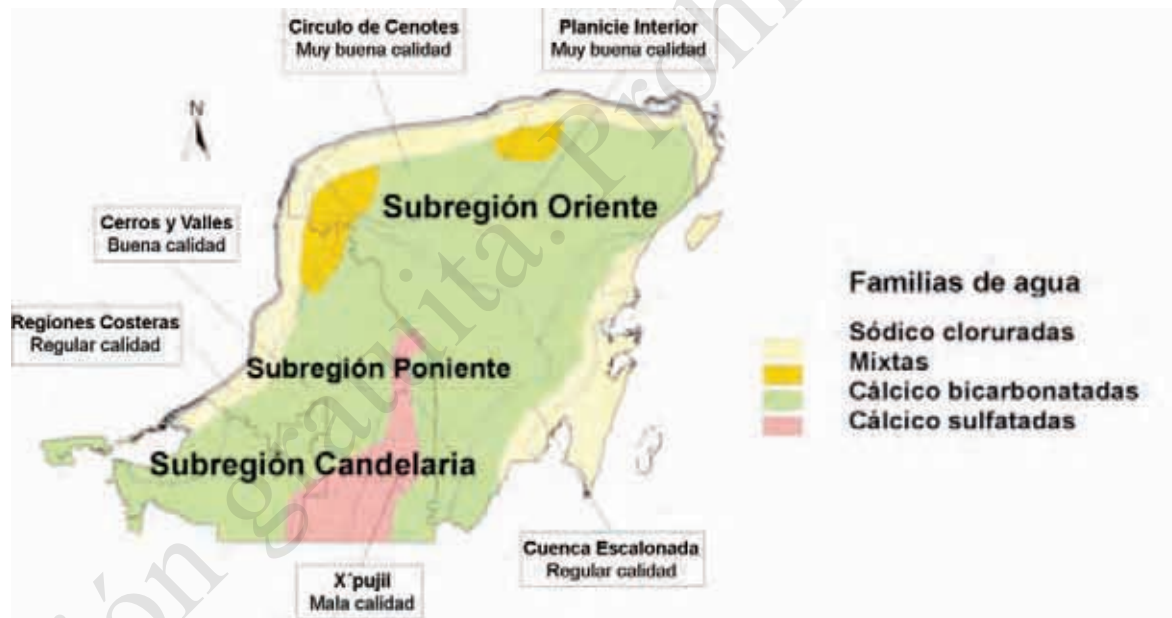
Circulo de Cenotes
Muy buena calidad

Planicie Interior
Muy buena calidad

N

Subregión Oriente

Cerros y Valles
Buena calidad

Regiones Costeras
Regular calidad

Subregión Poniente

Subregión Candelaria

Familias de agua

Sódico cloruradas
Mixtas
Cálcico bicarbonatadas
Cálcico sulfatadas

Cuenca Escalonada
Regular calidad

X´pujil
Mala calidad

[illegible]ón gratuita. Proh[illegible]